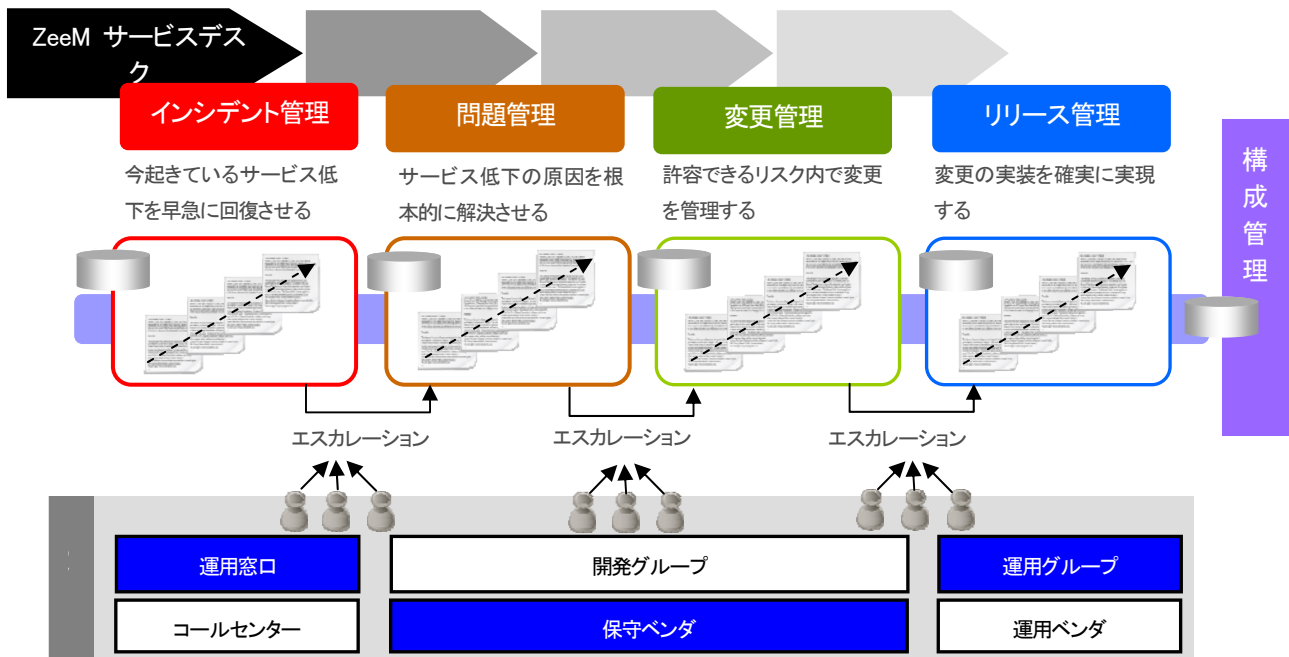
ZeeM サービスデスク

インシデント管理

今起きているサービス低下を早急に回復させる

問題管理

サービス低下の原因を根本的に解決させる

変更管理

許容できるリスク内で変更を管理する

リリース管理

変更の実装を確実に実現する

構成管理

エスカレーション

エスカレーション

エスカレーション

運用窓口

開発グループ

運用グループ

コールセンター

保守ベンダ

運用ベンダ